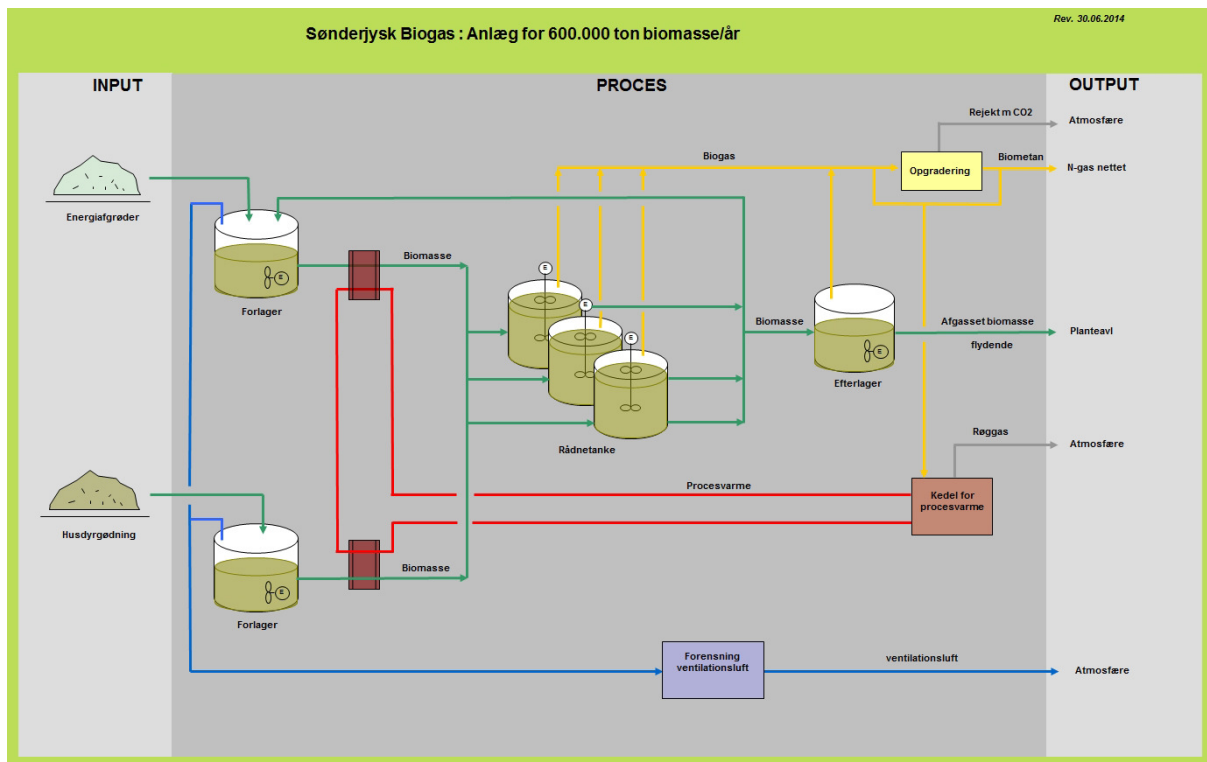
Sønderjysk Biogas : Anlæg for 600.000 ton biomasse/år

Rev. 30.06.2014

INPUT

PROCES

OUTPUT

Rejekt m CO2

Atmosfære

Biogas

Opgradering

Biometan

N-gas nettet

Energiafgrøder

Biomasse

Forlager

Biomasse

Afgasset biomasse

flydende

Planteavl

Efterlager

Rådnetanke

Røggas

Atmosfære

Procesvarme

Kedel for procesvarme

Husdyrgødning

Biomasse

Forlager

Forensning ventilationsluft

ventilationsluft

Atmosfære